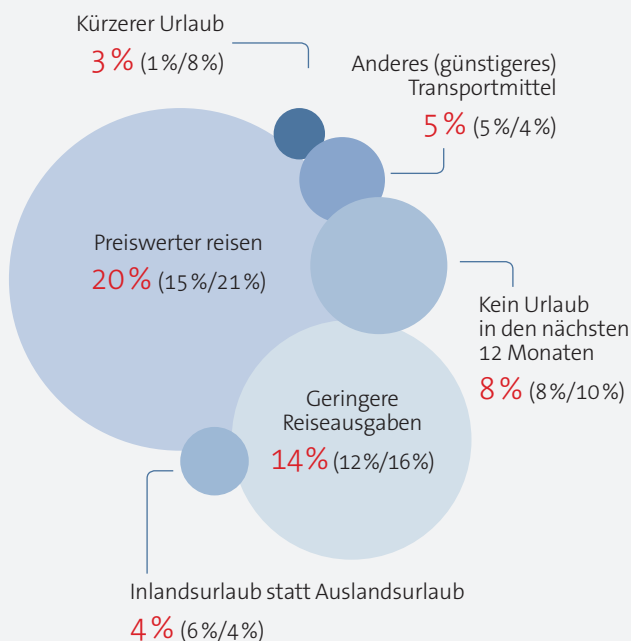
Kürzerer Urlaub
3 % (1 %/8 %)

Anderes (günstigeres) Transportmittel
5 % (5 %/4 %)

Preiswerter reisen
20 % (15 %/21 %)

Kein Urlaub in den nächsten 12 Monaten
8 % (8 %/10 %)

Geringere Reiseausgaben
14 % (12 %/16 %)

Inlandsurlaub statt Auslandsurlaub
4 % (6 %/4 %)